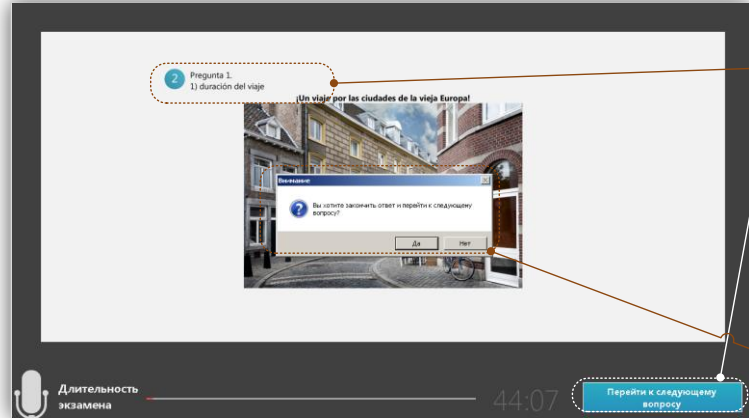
2 Pregunta 1.
1) duración del viaje

¡Un viaje por las ciudades de la vieja Europa!

Внимание

Вы хотите закончить ответ и перейти к следующему вопросу?

Да Нет

Длительность экзамена

44:07

Перейти к следующему вопросу